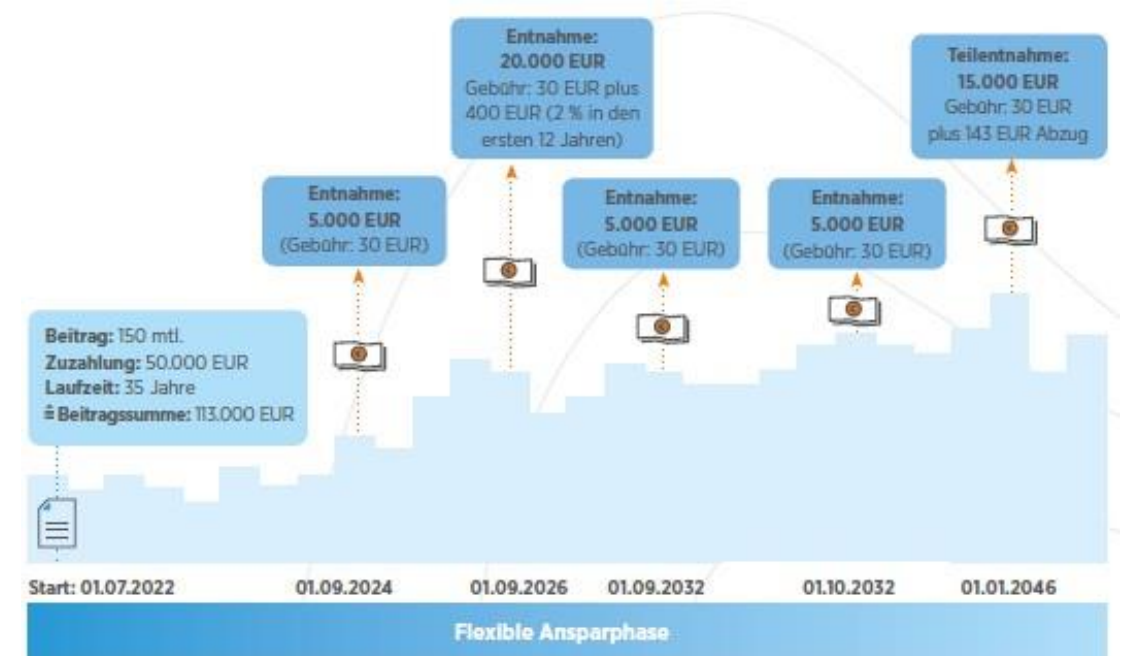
Entnahme:
20.000 EUR
Gebühr: 30 EUR plus 400 EUR (2 % in den ersten 12 Jahren)

Teilentnahme:
15.000 EUR
Gebühr: 30 EUR plus 143 EUR Abzug

Entnahme:
5.000 EUR
(Gebühr: 30 EUR)

Entnahme:
5.000 EUR
(Gebühr: 30 EUR)

Entnahme:
5.000 EUR
(Gebühr: 30 EUR)

Beitrag: 150 mtl.
Zuzahlung: 50.000 EUR
Laufzeit: 35 Jahre
≙ Beitragssumme: 113.000 EUR

Start: 01.07.2022
01.09.2024
01.09.2026
01.09.2032
01.10.2032
01.01.2046

Flexible Ansparphase